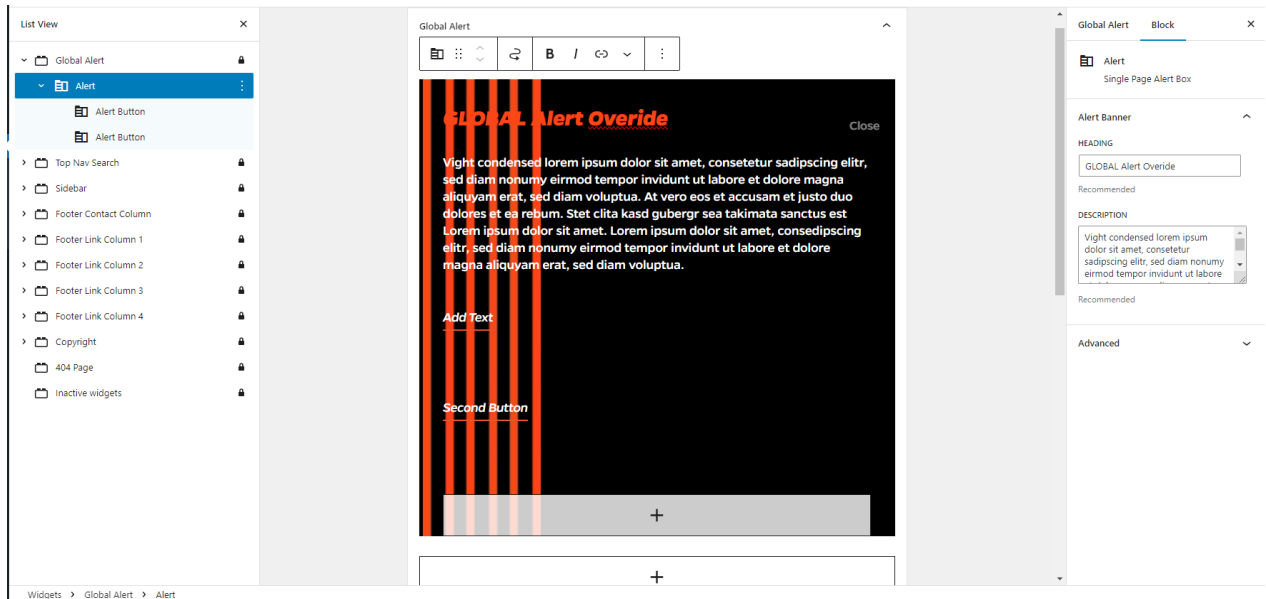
List View

Global Alert
Alert
Alert Button
Alert Button
Top Nav Search
Sidebar
Footer Contact Column
Footer Link Column 1
Footer Link Column 2
Footer Link Column 3
Footer Link Column 4
Copyright
404 Page
Inactive widgets

Global Alert

B I

GLOBAL Alert Overide

Close

Vight condensed lorem ipsum dolor sit amet, consetetur sadipscing elitr, sed diam nonumy eirmod tempor invidunt ut labore et dolore magna aliquyam erat, sed diam voluptua. At vero eos et accusam et justo duo dolores et ea rebum. Stet clita kasd gubergr sea takimata sanctus est Lorem ipsum dolor sit amet. Lorem ipsum dolor sit amet, consedipscing elitr, sed diam nonumy eirmod tempor invidunt ut labore et dolore magna aliquyam erat, sed diam voluptua.

Add Text

Second Button

+

+

Global Alert Block

Alert
Single Page Alert Box

Alert Banner

HEADING
GLOBAL Alert Overide
Recommended

DESCRIPTION
Vight condensed lorem ipsum dolor sit amet, consetetur sadipscing elitr, sed diam nonumy eirmod tempor invidunt ut labore
Recommended

Advanced

Widgets › Global Alert › Alert